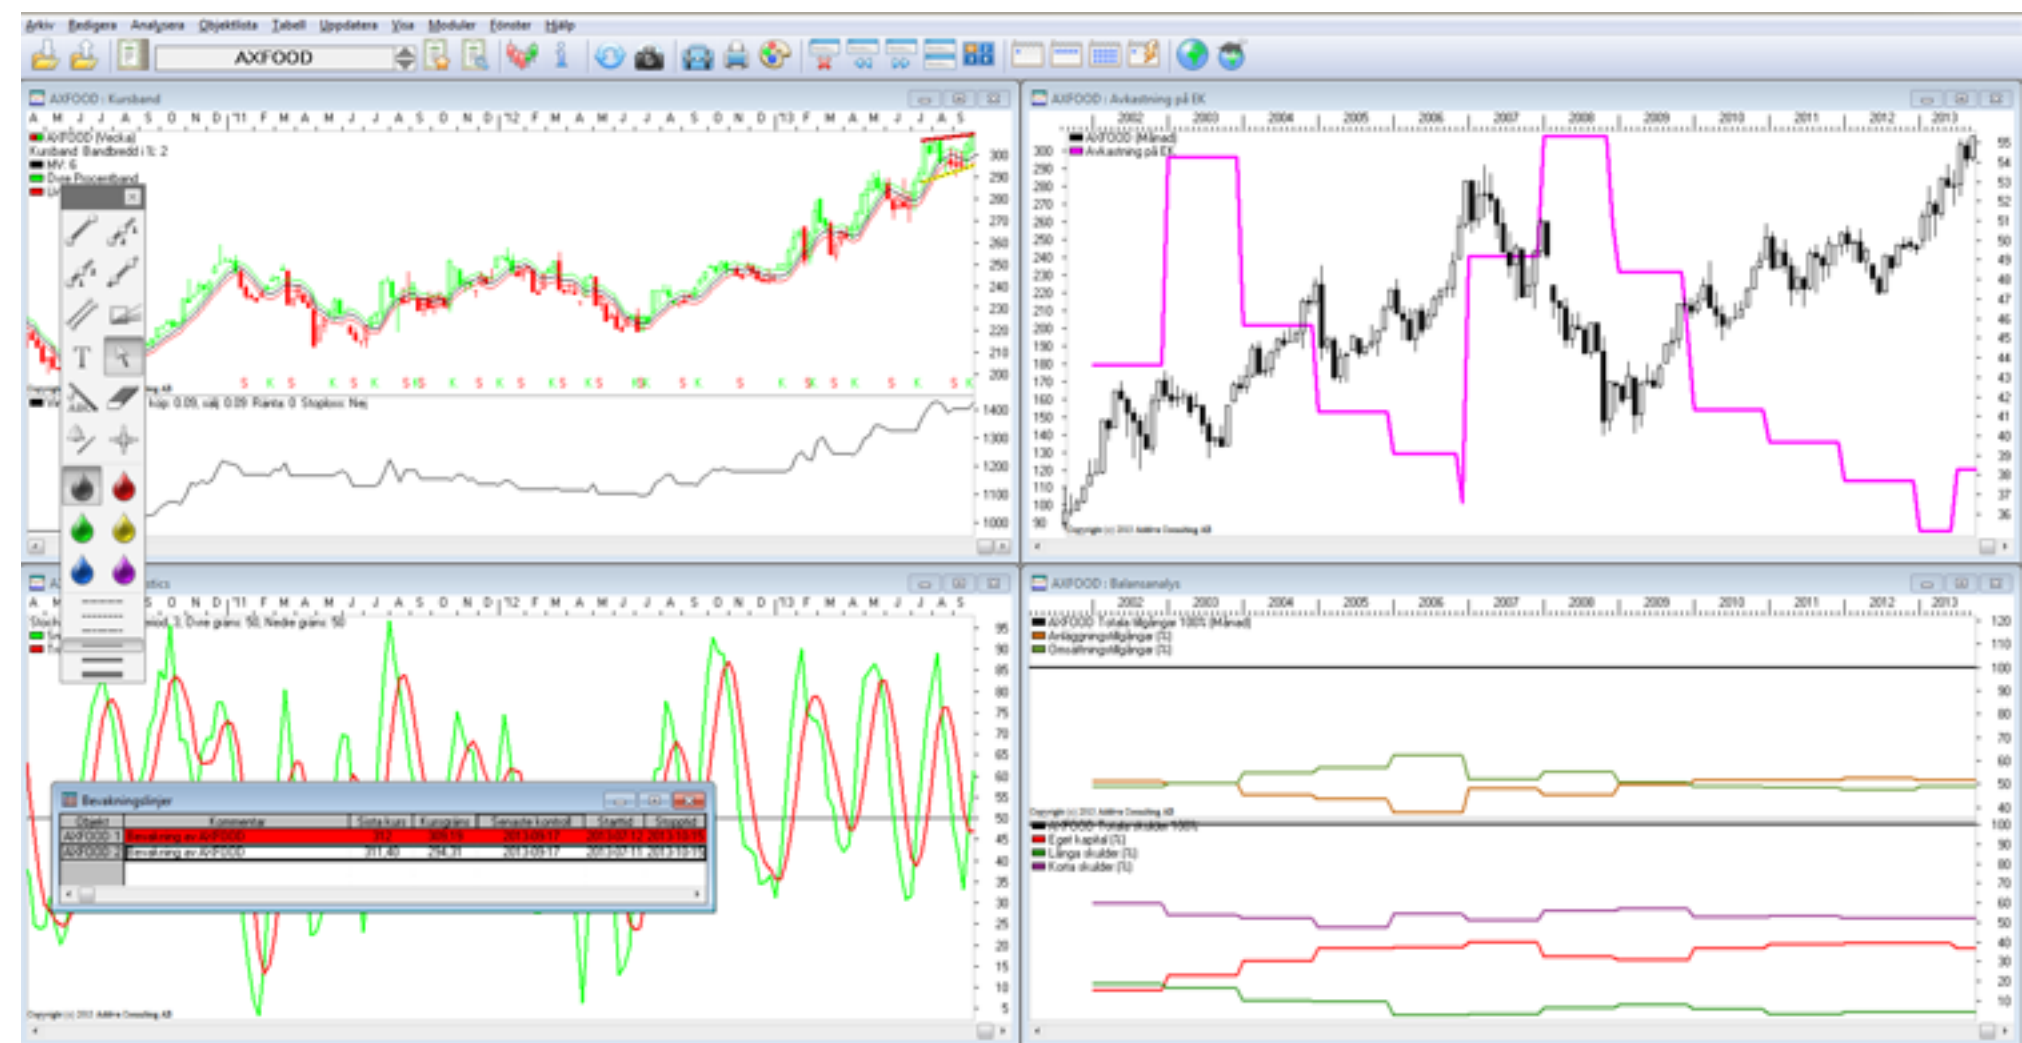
Arkiv Redigera Analysera Objektlista Tabell Uppdatera Visa Moduler Fönster Hjälp

AXFOOD

AXFOOD : Kursband

A M J J A S O N D '11 F M A M J J A S O N D '12 F M A M J J A S O N D '13 F M A M J J A S

AXFOOD (Vecka)
Kursband Bandbredd i %: 2
MV: 6
Övre Procentband

300
290
280
270
260
250
240
230
220
210
200

S K S K S K S S K S K S K S K S K S K S K S K S K S K

köp: 0.05, sälj: 0.05 Ränta: 0 Stoploss: Nej

1400
1300
1200
1100
1000

AXFOOD : Avkastning på EK

2002 2003 2004 2005 2006 2007 2008 2009 2010 2011 2012 2013

AXFOOD (Månad)
Avkastning på EK

300
290
280
270
260
250
240
230
220
210
200
190
180
170
160
150
140
130
120
110
100
90

55
54
53
52
51
50
49
48
47
46
45
44
43
42
41
40
39
38
37
36

Copyright (c) 2013 Adtrex Consulting AB

AXFOOD : Stochastics

A M J J A S O N D '11 F M A M J J A S O N D '12 F M A M J J A S O N D '13 F M A M J J A S

Stochastics ... mod: 3, Övre gräns: 50, Nedre gräns: 50

95
90
85
80
75
70
65
60
55
50
45
40
35
30
25
20
15
10
5

Bevakningslinjer

| Objekt | Kommentar | Sista kurs | Kursgräns | Senaste kontroll | Startdat | Stoppdat |
|---|---|---|---|---|---|---|
| AXFOOD 1 | Bevakning av AXFOOD | 312 | 309.19 | 2013-09-17 | 2013-07-12 | 2013-10-15 |
| AXFOOD 2 | Bevakning av AXFOOD | 311.40 | 294.31 | 2013-09-17 | 2013-07-11 | 2013-10-15 |

Copyright (c) 2013 Adtrex Consulting AB

AXFOOD : Balansanalys

2002 2003 2004 2005 2006 2007 2008 2009 2010 2011 2012 2013

AXFOOD Totala tillgångar 100% (Månad)
Anläggningstillgångar (%)
Omsättningstillgångar (%)

120
110
100
90
80
70
60
50
40

Copyright (c) 2013 Adtrex Consulting AB

AXFOOD Totala skulder 100%
Eget kapital (%)
Långa skulder (%)
Korta skulder (%)

100
90
80
70
60
50
40
30
20
10